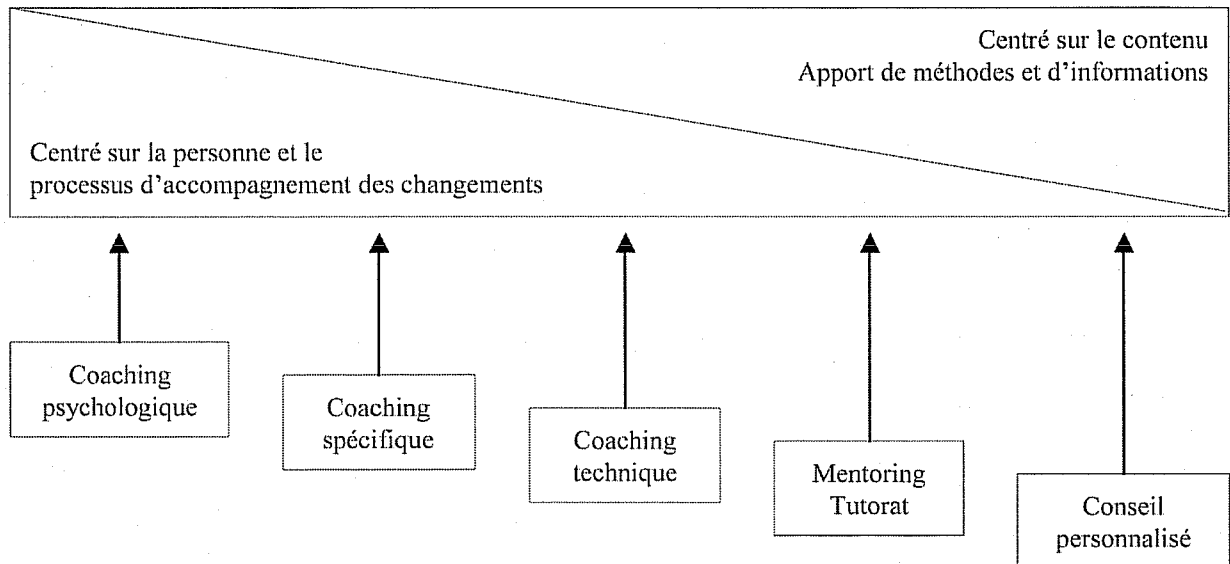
Centré sur le contenu
Apport de méthodes et d'informations

Centré sur la personne et le processus d'accompagnement des changements

Coaching psychologique

Coaching spécifique

Coaching technique

Mentoring Tutorat

Conseil personnalisé